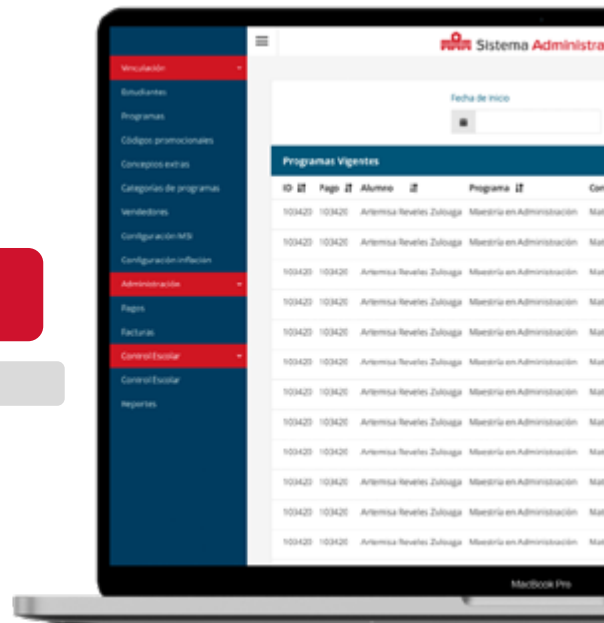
Sistema Administra

Vinculación
Estudiantes
Programas
Códigos promocionales
Conceptos extras
Categorías de programas
Vendedores
Configuración MSI
Configuración inflación
Administración
Pagos
Facturas
Control Escolar
Control Escolar
Reportes

Fecha de inicio

Programas Vigentes

| ID | Pago | Alumno | Programa | Co |
|---|---|---|---|---|
| 103420 | 103420 | Artemisa Reveles Zuloaga | Maestría en Administración | Mat |
| 103420 | 103420 | Artemisa Reveles Zuloaga | Maestría en Administración | Mat |
| 103420 | 103420 | Artemisa Reveles Zuloaga | Maestría en Administración | Mat |
| 103420 | 103420 | Artemisa Reveles Zuloaga | Maestría en Administración | Mat |
| 103420 | 103420 | Artemisa Reveles Zuloaga | Maestría en Administración | Mat |
| 103420 | 103420 | Artemisa Reveles Zuloaga | Maestría en Administración | Mat |
| 103420 | 103420 | Artemisa Reveles Zuloaga | Maestría en Administración | Mat |
| 103420 | 103420 | Artemisa Reveles Zuloaga | Maestría en Administración | Mat |
| 103420 | 103420 | Artemisa Reveles Zuloaga | Maestría en Administración | Mat |
| 103420 | 103420 | Artemisa Reveles Zuloaga | Maestría en Administración | Mat |
| 103420 | 103420 | Artemisa Reveles Zuloaga | Maestría en Administración | Mat |
| 103420 | 103420 | Artemisa Reveles Zuloaga | Maestría en Administración | Mat |

MacBook Pro